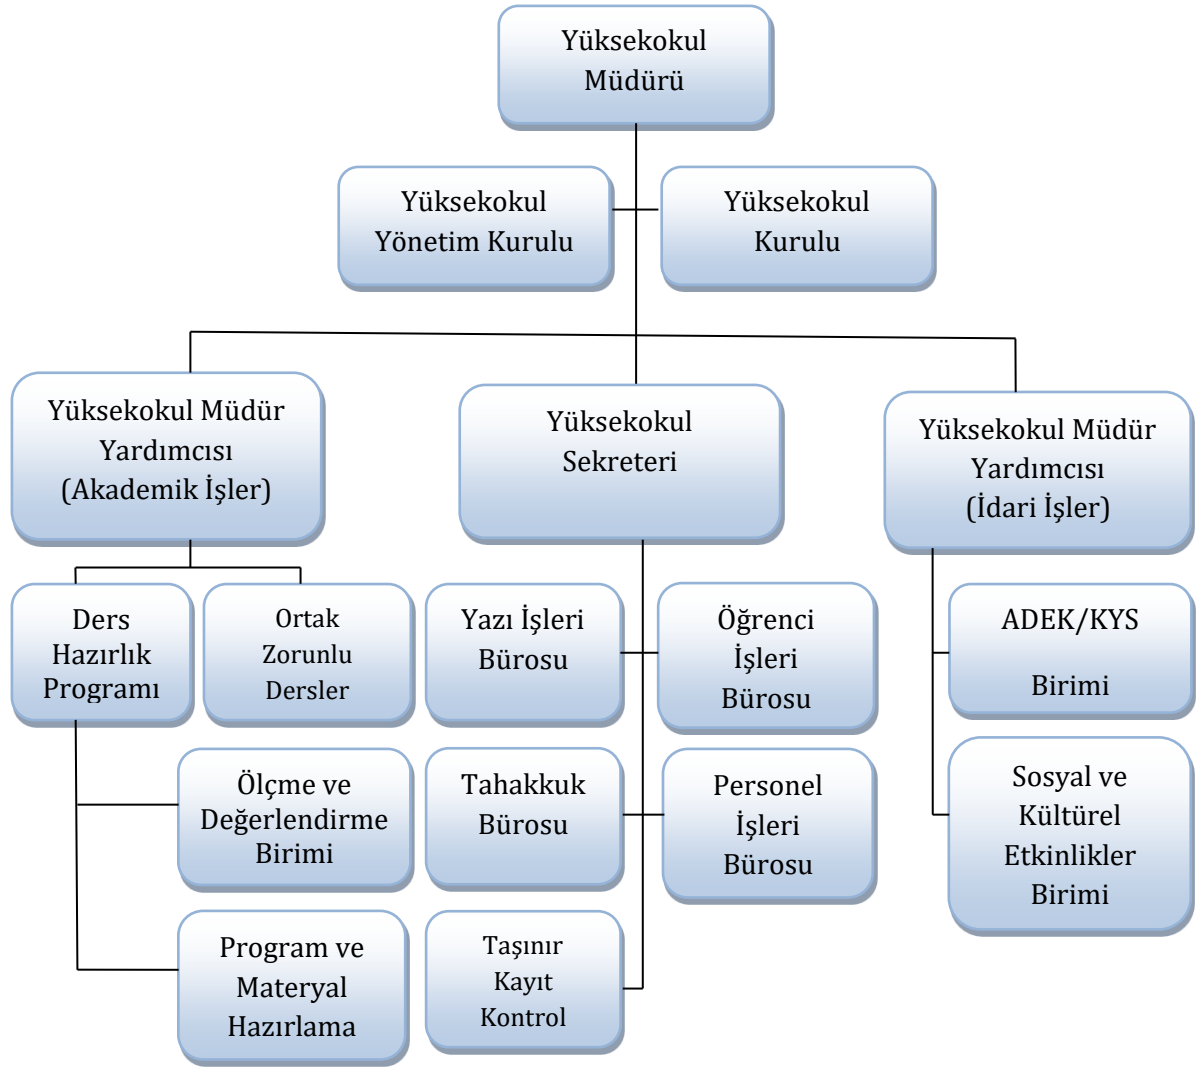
Yüksekokul Müdürü

Yüksekokul Yönetim Kurulu

Yüksekokul Kurulu

Yüksekokul Müdür Yardımcısı (Akademik İşler)

Yüksekokul Sekreteri

Yüksekokul Müdür Yardımcısı (İdari İşler)

Ders Hazırlık Programı

Ortak Zorunlu Dersler

Ölçme ve Değerlendirme Birimi

Program ve Materyal Hazırlama

Yazı İşleri Bürosu

Öğrenci İşleri Bürosu

Tahakkuk Bürosu

Personel İşleri Bürosu

Taşınır Kayıt Kontrol

ADEK/KYS Birimi

Sosyal ve Kültürel Etkinlikler Birimi